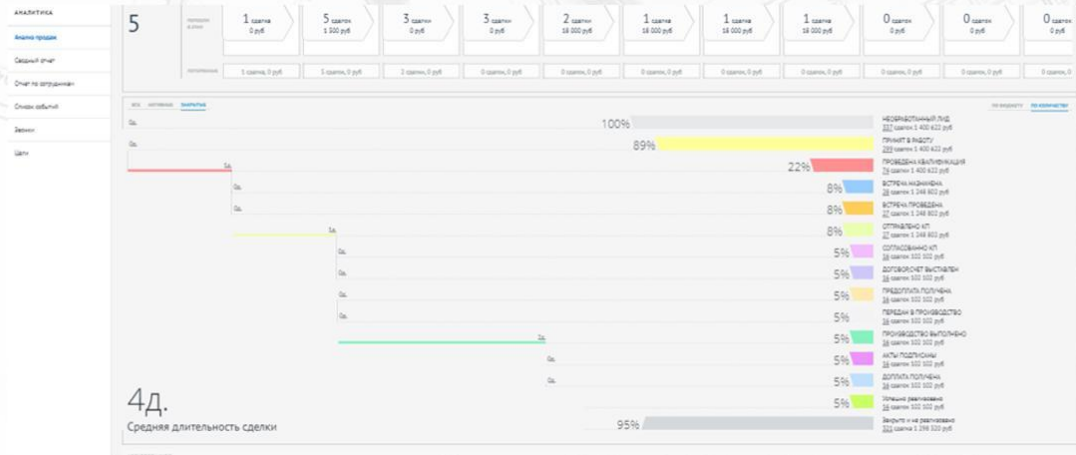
АНАЛИТИКА

Анализ продаж

Сводный отчет

Отчет по сотрудникам

Список событий

Звонки

Цели

5

| 1 сделка 0 руб | 5 сделок 1 300 руб | 3 сделки 0 руб | 3 сделки 0 руб | 2 сделки 18 000 руб | 1 сделка 18 000 руб | 1 сделка 18 000 руб | 1 сделка 18 000 руб | 0 сделок | 0 сделок | 0 сделок |
|---|---|---|---|---|---|---|---|---|---|---|
| 1 сделка, 0 руб | 5 сделок, 0 руб | 2 сделки, 0 руб | 0 сделок, 0 руб | 0 сделок, 0 руб | 0 сделок, 0 руб | 0 сделок, 0 руб | 0 сделок, 0 руб | 0 сделок, 0 руб | 0 сделок, 0 руб | 0 сделок, 0 руб |

ВСЕ АКТИВНЫЕ ЗАКРЫТЫЕ

ПО БЮДЖЕТУ ПО КОЛИЧЕСТВУ

0д. 100% НЕОБРАБОТАННЫЙ ЛИД 337 сделок 1 400 622 руб

0д. 89% ПРИНЯТ В РАБОТУ 299 сделок 1 400 622 руб

5д. 22% ПРОВЕДЕНА КВАЛИФИКАЦИЯ 74 сделки 1 400 622 руб

0д. 8% ВСТРЕЧА НАЗНАЧЕНА 28 сделок 1 248 802 руб

0д. 8% ВСТРЕЧА ПРОВЕДЕНА 27 сделок 1 248 802 руб

1д. 8% ОТПРАВЛЕНО КП 27 сделок 1 248 802 руб

0д. 5% СОГЛАСОВАНО КП 16 сделок 302 302 руб

0д. 5% ДОГОВОР/СЧЕТ ВЫСТАВЛЕН 16 сделок 302 302 руб

0д. 5% ПРЕДОПЛАТА ПОЛУЧЕНА 16 сделок 302 302 руб

0д. 5% ПЕРЕДАН В ПРОИЗВОДСТВО 16 сделок 302 302 руб

2д. 5% ПРОИЗВОДСТВО ВЫПОЛНЕНО 16 сделок 302 302 руб

0д. 5% АКТЫ ПОДПИСАНЫ 16 сделок 302 302 руб

0д. 5% ДОПЛАТА ПОЛУЧЕНА 16 сделок 302 302 руб

0д. 5% Успешно реализовано 16 сделок 302 302 руб

4д.
Средняя длительность сделки

95% Закрыто и не реализовано 321 сделка 1 298 320 руб